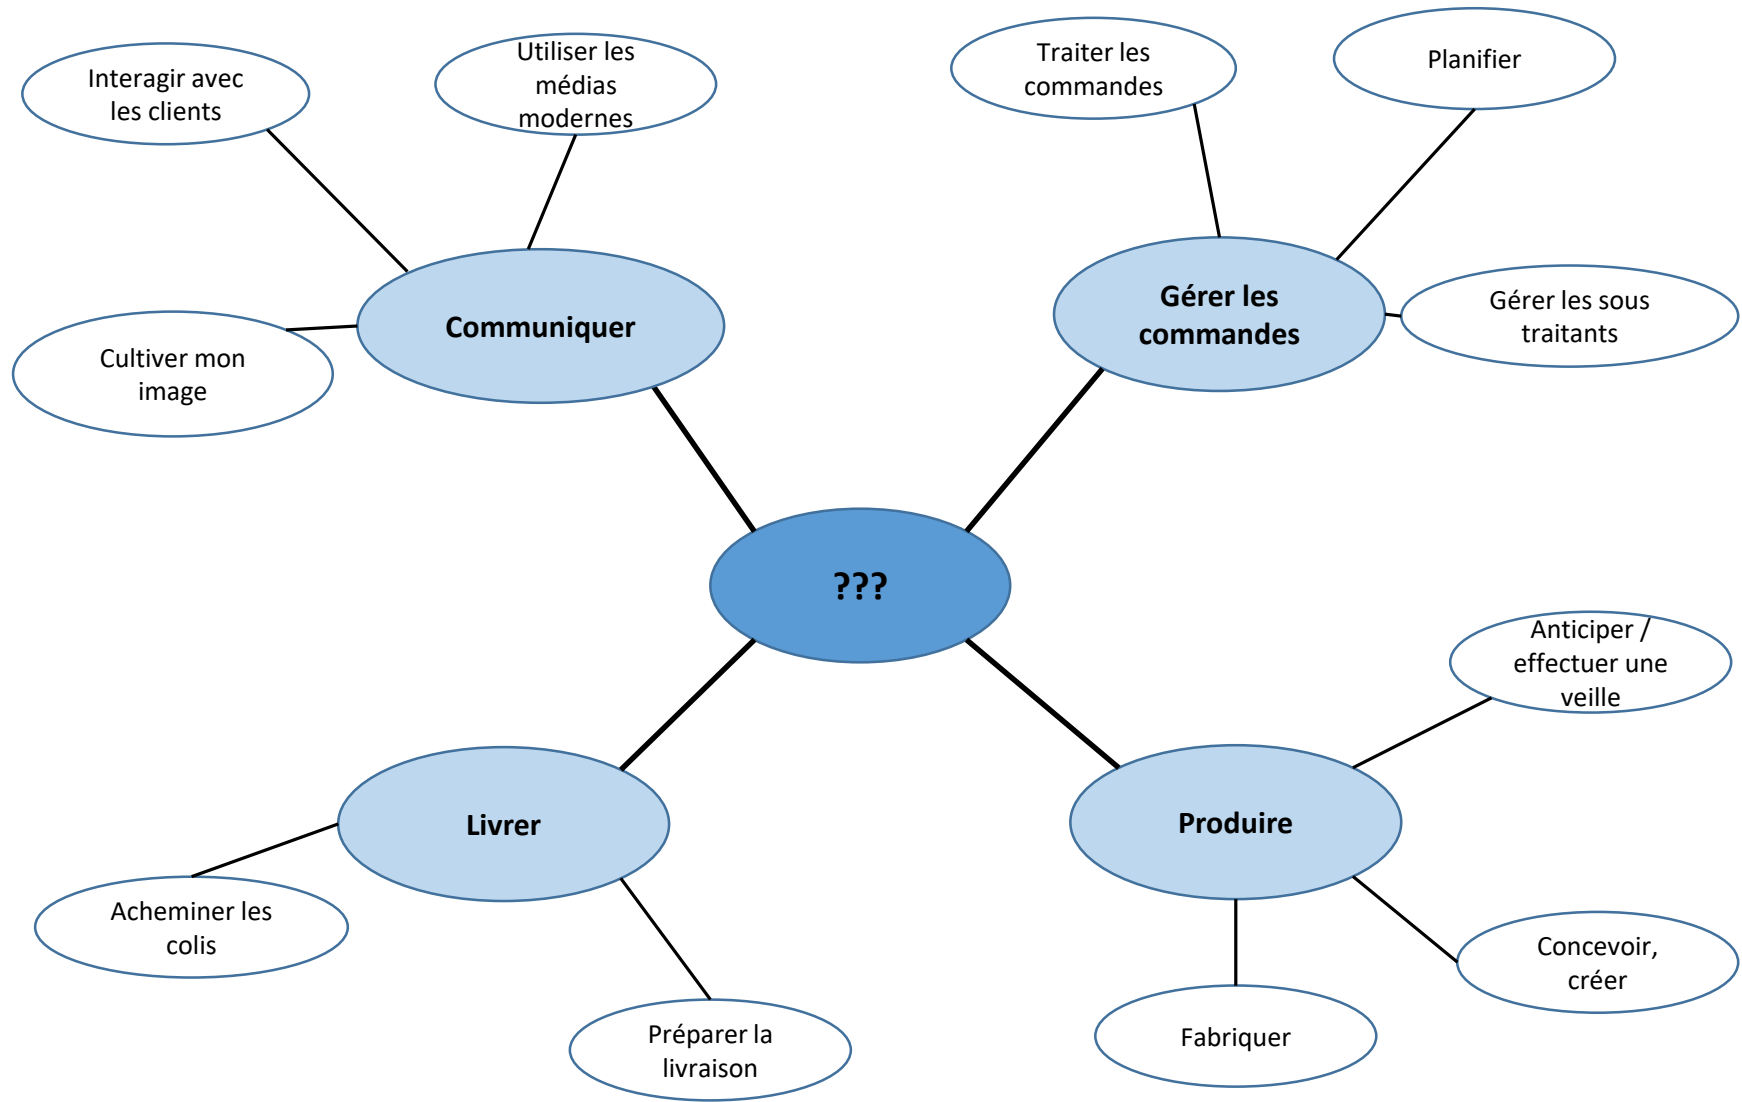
???

Communiquer

Interagir avec les clients

Utiliser les médias modernes

Cultiver mon image

Gérer les commandes

Traiter les commandes

Planifier

Gérer les sous traitants

Livrer

Acheminer les colis

Préparer la livraison

Produire

Anticiper / effectuer une veille

Concevoir, créer

Fabriquer